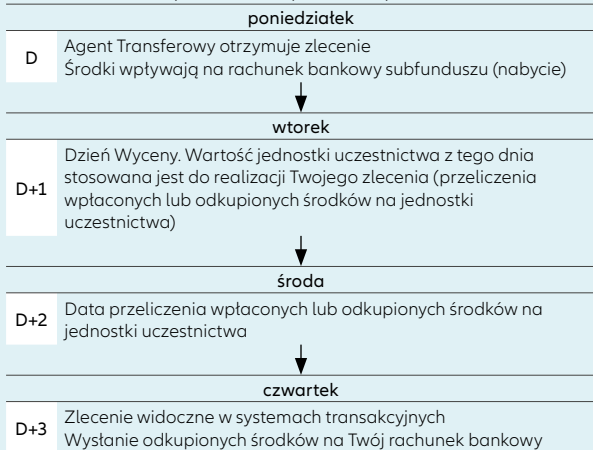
poniedziałek

D

Agent Transferowy otrzymuje zlecenie
Środki wpływają na rachunek bankowy subfunduszu (nabycie)

wtorek

D+1

Dzień Wyceny. Wartość jednostki uczestnictwa z tego dnia stosowana jest do realizacji Twojego zlecenia (przeliczenia wpłaconych lub odkupionych środków na jednostki uczestnictwa)

środa

D+2

Data przeliczenia wpłaconych lub odkupionych środków na jednostki uczestnictwa

czwartek

D+3

Zlecenie widoczne w systemach transakcyjnych
Wysłanie odkupionych środków na Twój rachunek bankowy